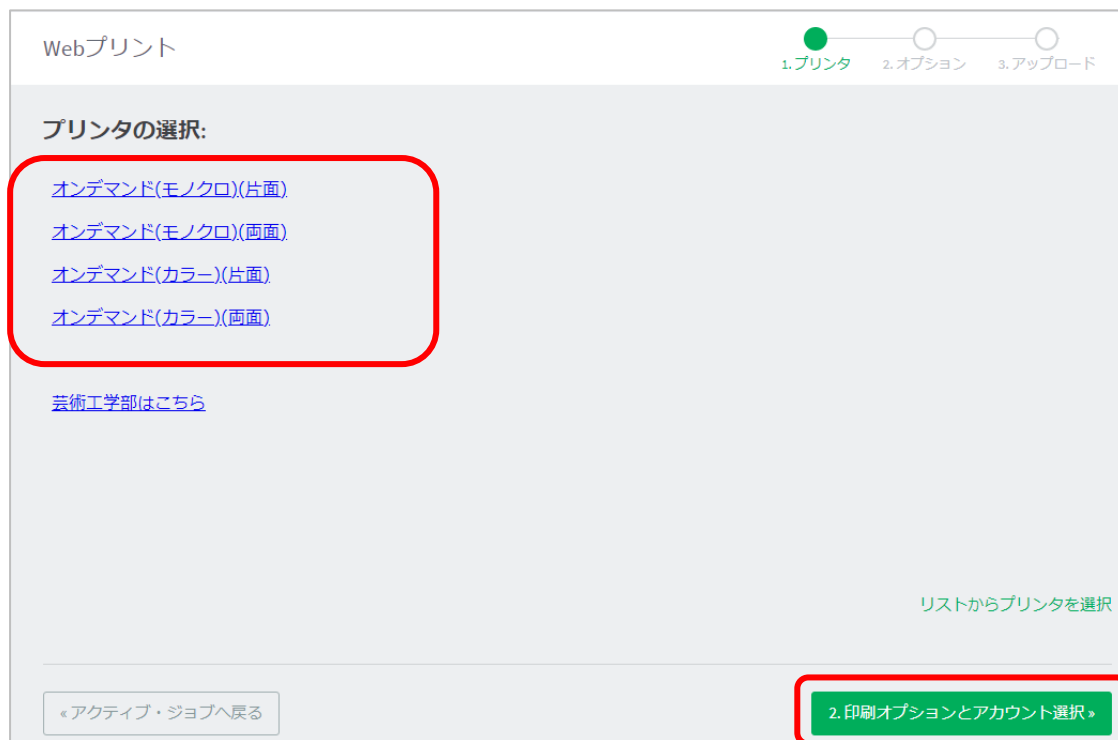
Webプリント

1. プリンタ
2. オプション
3. アップロード

プリンタの選択:

オンデマンド(モノクロ)(片面)

オンデマンド(モノクロ)(両面)

オンデマンド(カラー)(片面)

オンデマンド(カラー)(両面)

芸術工学部はこちら

リストからプリンタを選択

« アクティブ・ジョブへ戻る

2. 印刷オプションとアカウント選択 »